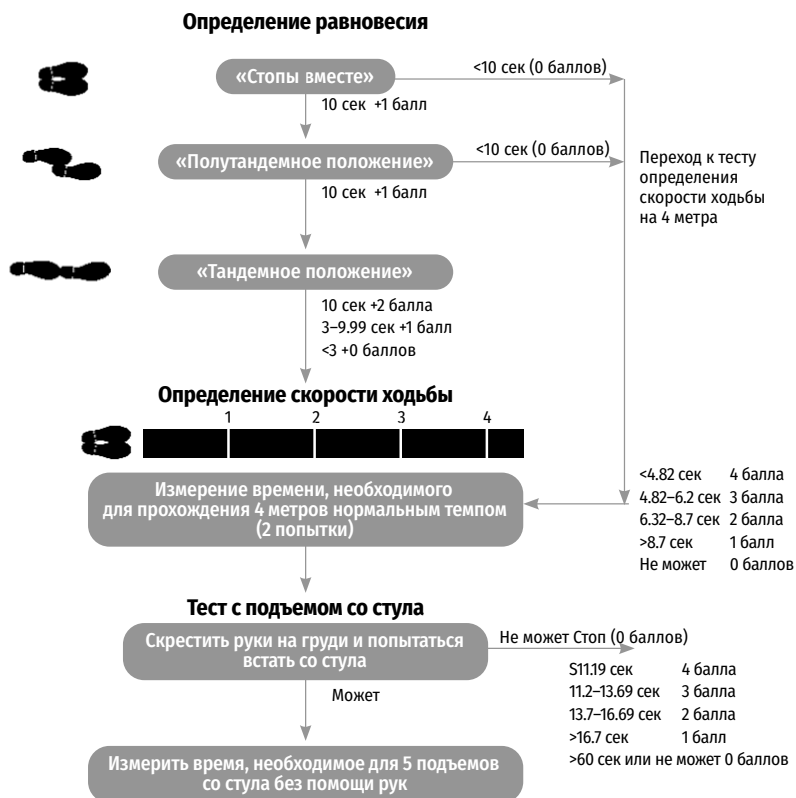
Определение равновесия

«Стопы вместе»

<10 сек (0 баллов)

10 сек +1 балл

«Полутандемное положение»

<10 сек (0 баллов)

Переход к тесту определения скорости ходьбы на 4 метра

10 сек +1 балл

«Тандемное положение»

10 сек +2 балла
3–9.99 сек +1 балл
<3 +0 баллов

Определение скорости ходьбы

1 2 3 4

Измерение времени, необходимого для прохождения 4 метров нормальным темпом (2 попытки)

| | |
|---|---|
| <4.82 сек | 4 балла |
| 4.82–6.2 сек | 3 балла |
| 6.32–8.7 сек | 2 балла |
| >8.7 сек | 1 балл |
| Не может | 0 баллов |

Тест с подъемом со стула

Скрестить руки на груди и попытаться встать со стула

Не может Стоп (0 баллов)

Может

| | |
|---|---|
| S11.19 сек | 4 балла |
| 11.2–13.69 сек | 3 балла |
| 13.7–16.69 сек | 2 балла |
| >16.7 сек | 1 балл |
| >60 сек или не может | 0 баллов |

Измерить время, необходимое для 5 подъемов со стула без помощи рук